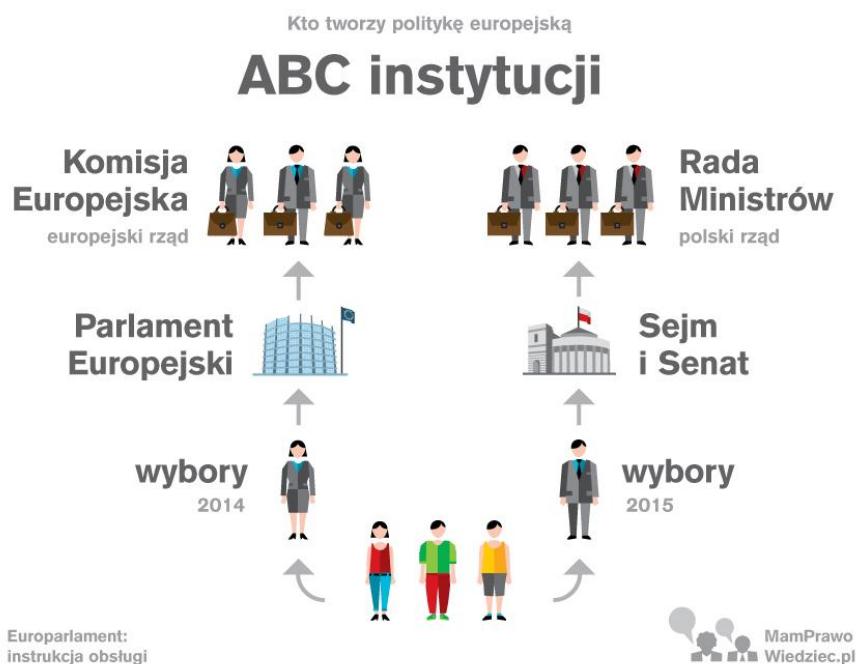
Kto tworzy politykę europejską

ABC instytucji

Komisja Europejska
europejski rząd

Rada Ministrów
polski rząd

Parlament Europejski

Sejm i Senat

wybory
2014

wybory
2015

Europarlament:
instrukcja obsługi

MamPrawo
Wiedziec.pl